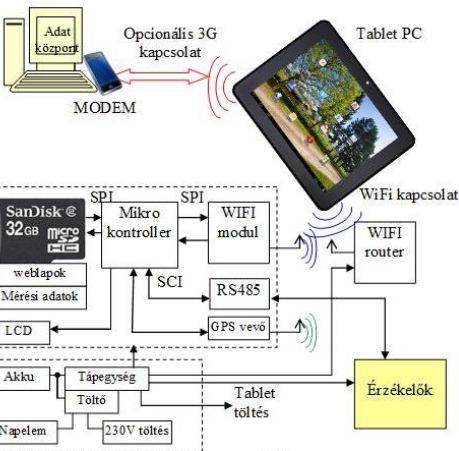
Adat központ

Opcionális 3G kapcsolat

Tablet PC

MODEM

SPI

SPI

SanDisk 32GB micro SD HC

Mikro kontroller

WIFI modul

WiFi kapcsolat

WIFI router

weblapok

Mérési adatok

SCI

RS485

LCD

GPS vevő

Akku

Tápegység

Tablet töltés

Érzékelők

Töltő

Napelem

230V töltés